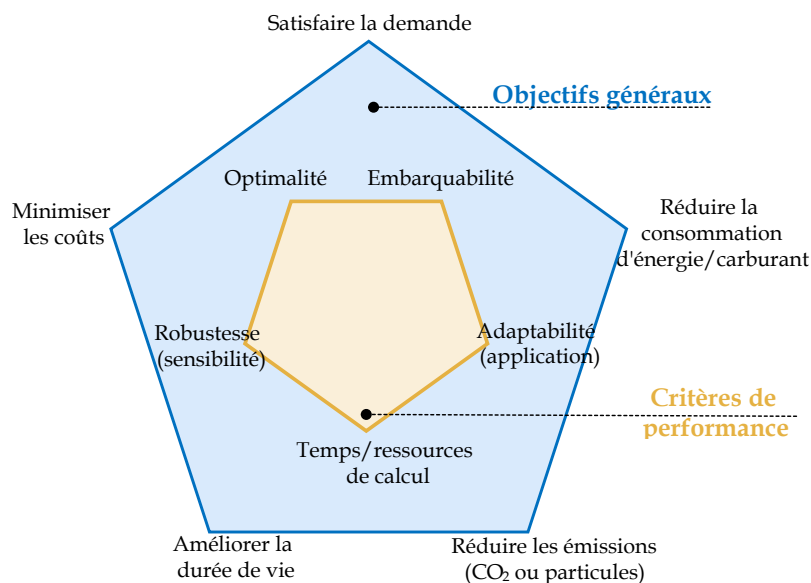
Satisfaire la demande

Objectifs généraux

Optimalité

Embarquabilité

Minimiser les coûts

Réduire la consommation d'énergie/carburant

Robustesse (sensibilité)

Adaptabilité (application)

Critères de performance

Temps/ressources de calcul

Améliorer la durée de vie

Réduire les émissions ($CO_2$ ou particules)